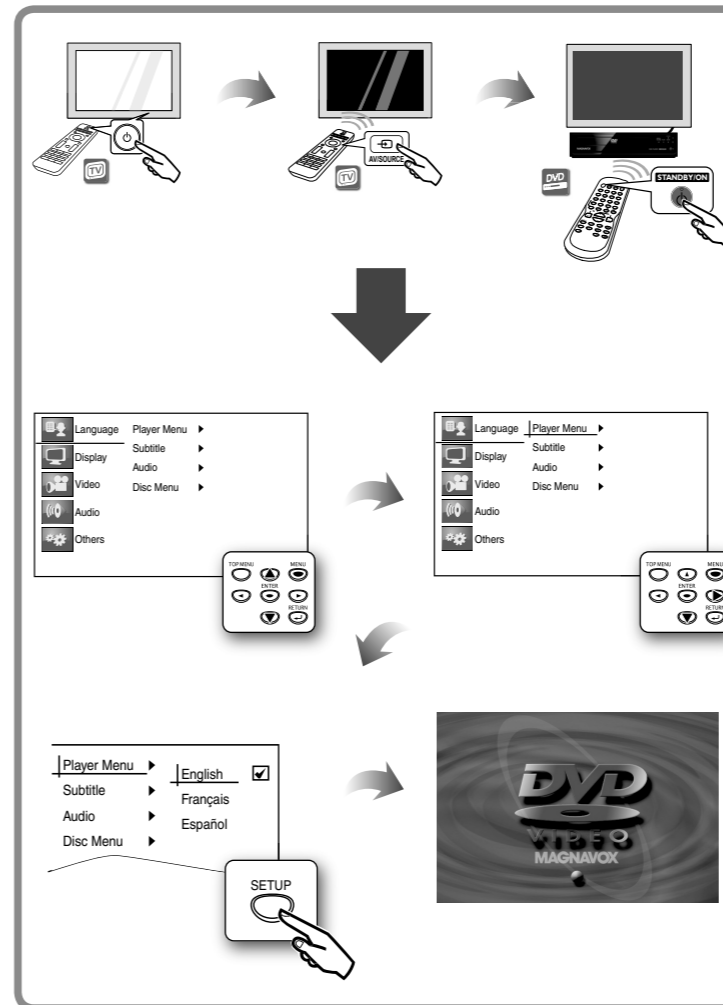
TV

AV/SOURCE

TV

DVD

STANDBY/ON

Language
Display
Video
Audio
Others

Player Menu ▶
Subtitle ▶
Audio ▶
Disc Menu ▶

TOP MENU
MENU
ENTER
RETURN

Language
Display
Video
Audio
Others

Player Menu ▶
Subtitle ▶
Audio ▶
Disc Menu ▶

TOP MENU
MENU
ENTER
RETURN

Player Menu ▶
Subtitle ▶
Audio ▶
Disc Menu ▶

English ☑
Français
Español

SETUP

DVD
VIDEO
MAGNAVOX